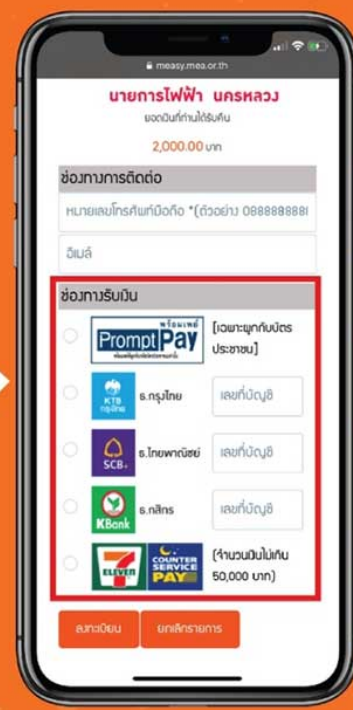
measy.mea.or.th

นายการไฟฟ้า นครหลวง
ยอดเงินที่ท่านได้รับคืน

2,000.00 บาท

ช่องทางการติดต่อ

หมายเลขโทรศัพท์มือถือ *(ตัวอย่าง 0888888888)

อีเมล์

ช่องทางรับเงิน

พร้อมเพย์ PromptPay

[เฉพาะผูกกับบัตรประชาชน]

KTB กรุงไทย

ธ.กรุงไทย

เลขที่บัญชี

SCB

ธ.ไทยพาณิชย์

เลขที่บัญชี

KBank

ธ.กสิกร

เลขที่บัญชี

7 ELEVEN

COUNTER SERVICE PAY

(จำนวนเงินไม่เกิน 50,000 บาท)

ลงทะเบียน

ยกเลิกรายการ